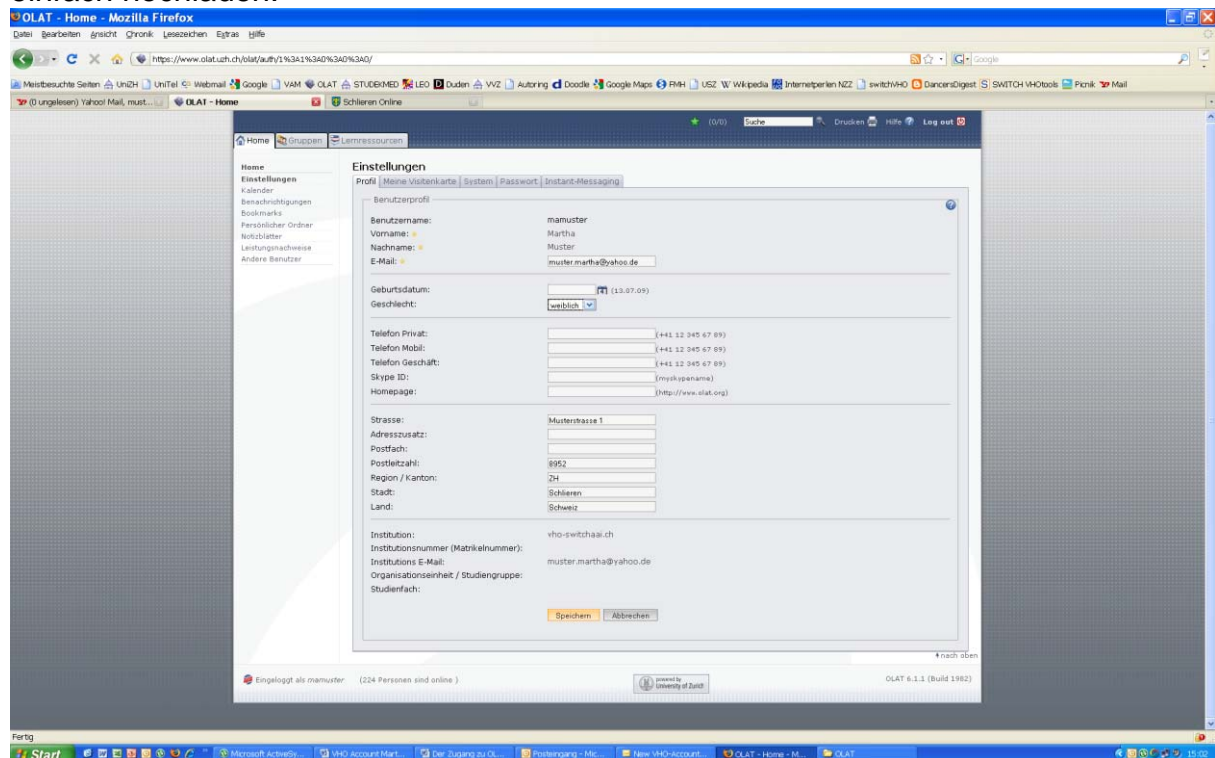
OLAT - Home - Mozilla Firefox
Datei Bearbeiten Ansicht Chronik Lesezeichen Extras Hilfe
https://www.olat.uzh.ch/olat/auth/1%3A1%3A0%3A0%3A0/
Google
Meistbesuchte Seiten UniZH UniTel Webmail Google VAM OLAT STUDEKMED LEO Duden VVZ Autoring Doodle Google Maps FMH USZ Wikipedia Internetperlen NZZ switchVHO DancersDigest SWITCH VHOtools Picnik Mail
(0 ungelesen) Yahoo! Mail, must... OLAT - Home Schlieren Online

(0/0) Suche Drucken Hilfe Log out

Home Gruppen Lernressourcen

Home
Einstellungen
Kalender
Benachrichtigungen
Bookmarks
Persönlicher Ordner
Notizblätter
Leistungsnachweise
Andere Benutzer

Einstellungen
Profil | Meine Visitenkarte | System | Passwort | Instant-Messaging

Benutzerprofil

Benutzername: mamuster
Vorname: Martha
Nachname: Muster
E-Mail: muster.martha@yahoo.de

Geburtsdatum: (13.07.09)
Geschlecht: weiblich

Telefon Privat: (+41 12 345 67 89)
Telefon Mobil: (+41 12 345 67 89)
Telefon Geschäft: (+41 12 345 67 89)
Skype ID: (myskypename)
Homepage: (http://www.olat.org)

Strasse: Musterstrasse 1
Adresszusatz:
Postfach:
Postleitzahl: 8952
Region / Kanton: ZH
Stadt: Schlieren
Land: Schweiz

Institution: vho-switchaai.ch
Institutionsnummer (Matrikelnummer):
Institutions E-Mail: muster.martha@yahoo.de
Organisationseinheit / Studiengruppe:
Studienfach:

Speichern Abbrechen

nach oben

Eingeloggt als mamuster (224 Personen sind online )
powered by University of Zurich
OLAT 6.1.1 (build 1982)

Fertig
Start Microsoft ActiveSy... VHO Account Mart... Der Zugang zu OL... Posteingang - Mic... New VHO-Account... OLAT - Home - M... OLAT 15:02